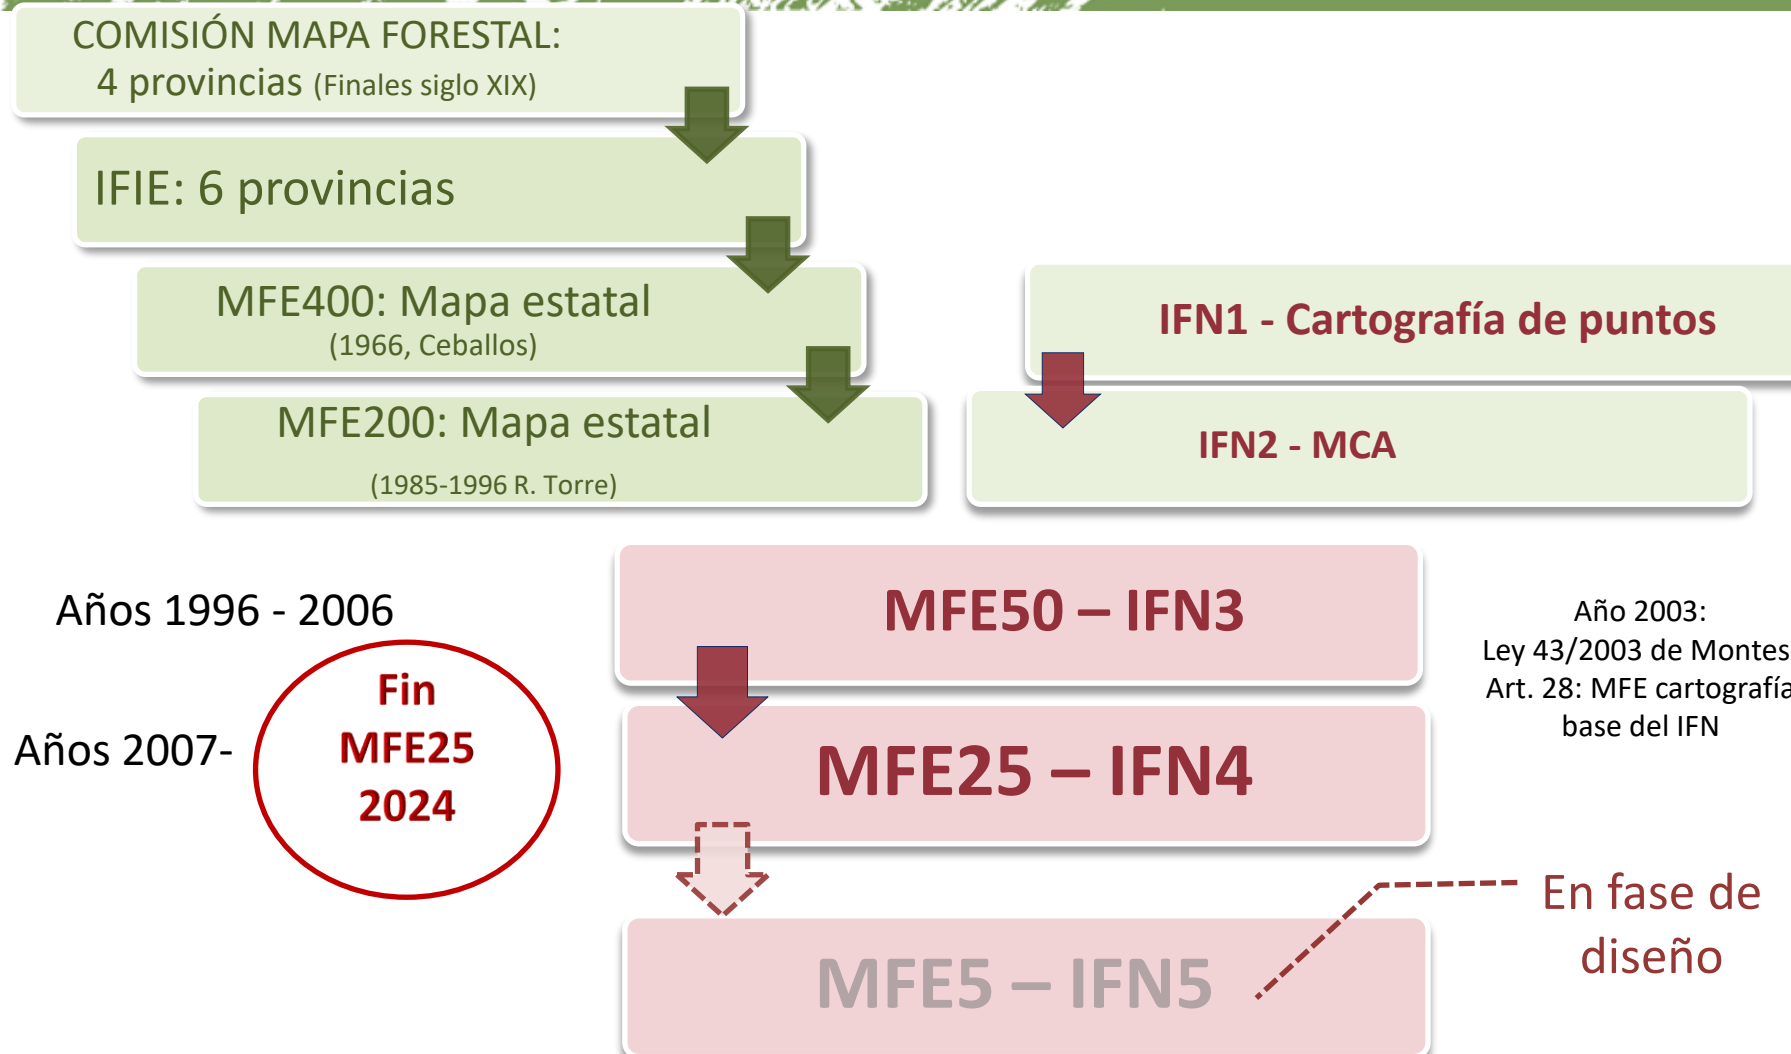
COMISIÓN MAPA FORESTAL:
4 provincias (Finales siglo XIX)

IFIE: 6 provincias

MFE400: Mapa estatal
(1966, Ceballos)

MFE200: Mapa estatal
(1985-1996 R. Torre)

IFN1 - Cartografía de puntos

IFN2 - MCA

Años 1996 - 2006

MFE50 – IFN3

Año 2003:
Ley 43/2003 de Montes
Art. 28: MFE cartografía
base del IFN

Años 2007-

Fin
MFE25
2024

MFE25 – IFN4

MFE5 – IFN5

En fase de
diseño